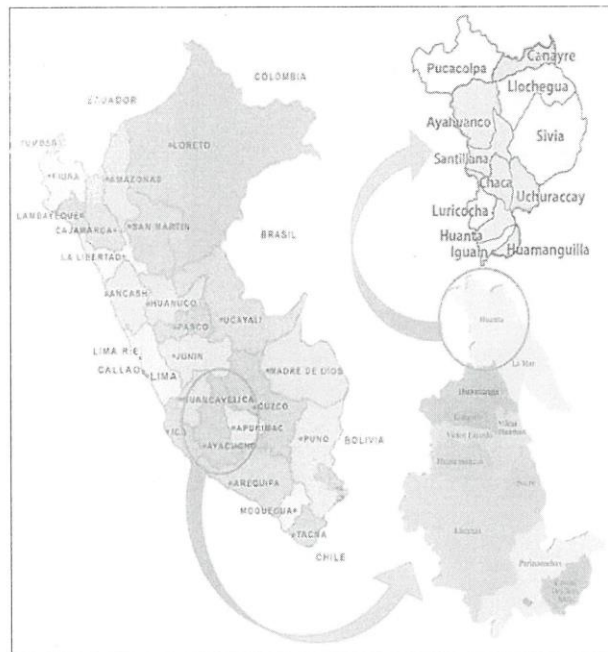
COLOMBIA
ECUADOR
TUMBES
PIURA
AMAZONAS
LORETO
LAMBAYEQUE
CAJAMARCA
SAN MARTIN
BRASIL
LA LIBERTAD
ANCASH
HUANUCO
UCAYALI
PASCO
LIMA RIE
JUNIN
CALLAO
LIMA
MADRE DE DIOS
HUANCAVELICA
CUZCO
ICA
APURIMAC
AYACUCHO
PUNO
BOLIVIA
AREQUIPA
MOQUEGUA
TACNA
CHILE

Pucacolpa
Canayre
Llochegua
Ayahuanco
Sivia
Santillana
Chaca
Uchuraccay
Luricocha
Huanta
Iguain
Huamanguilla

Huanta
La Mar
Huamanga
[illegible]
Vilcas Huamán
Huancasancos
Sucre
Lucanas
Parinacochas
Paucar del Sara Sara